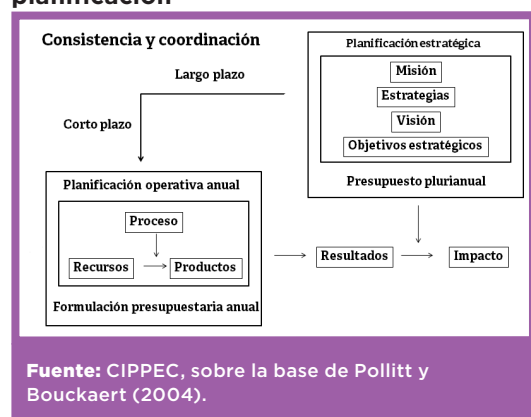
planificación

Consistencia y coordinación

Planificación estratégica

Misión

Estrategias

Visión

Objetivos estratégicos

Presupuesto plurianual

Largo plazo

Corto plazo

Planificación operativa anual

Proceso

Recursos

Productos

Formulación presupuestaria anual

Resultados

Impacto

Fuente: CIPPEC, sobre la base de Pollitt y Bouckaert (2004).